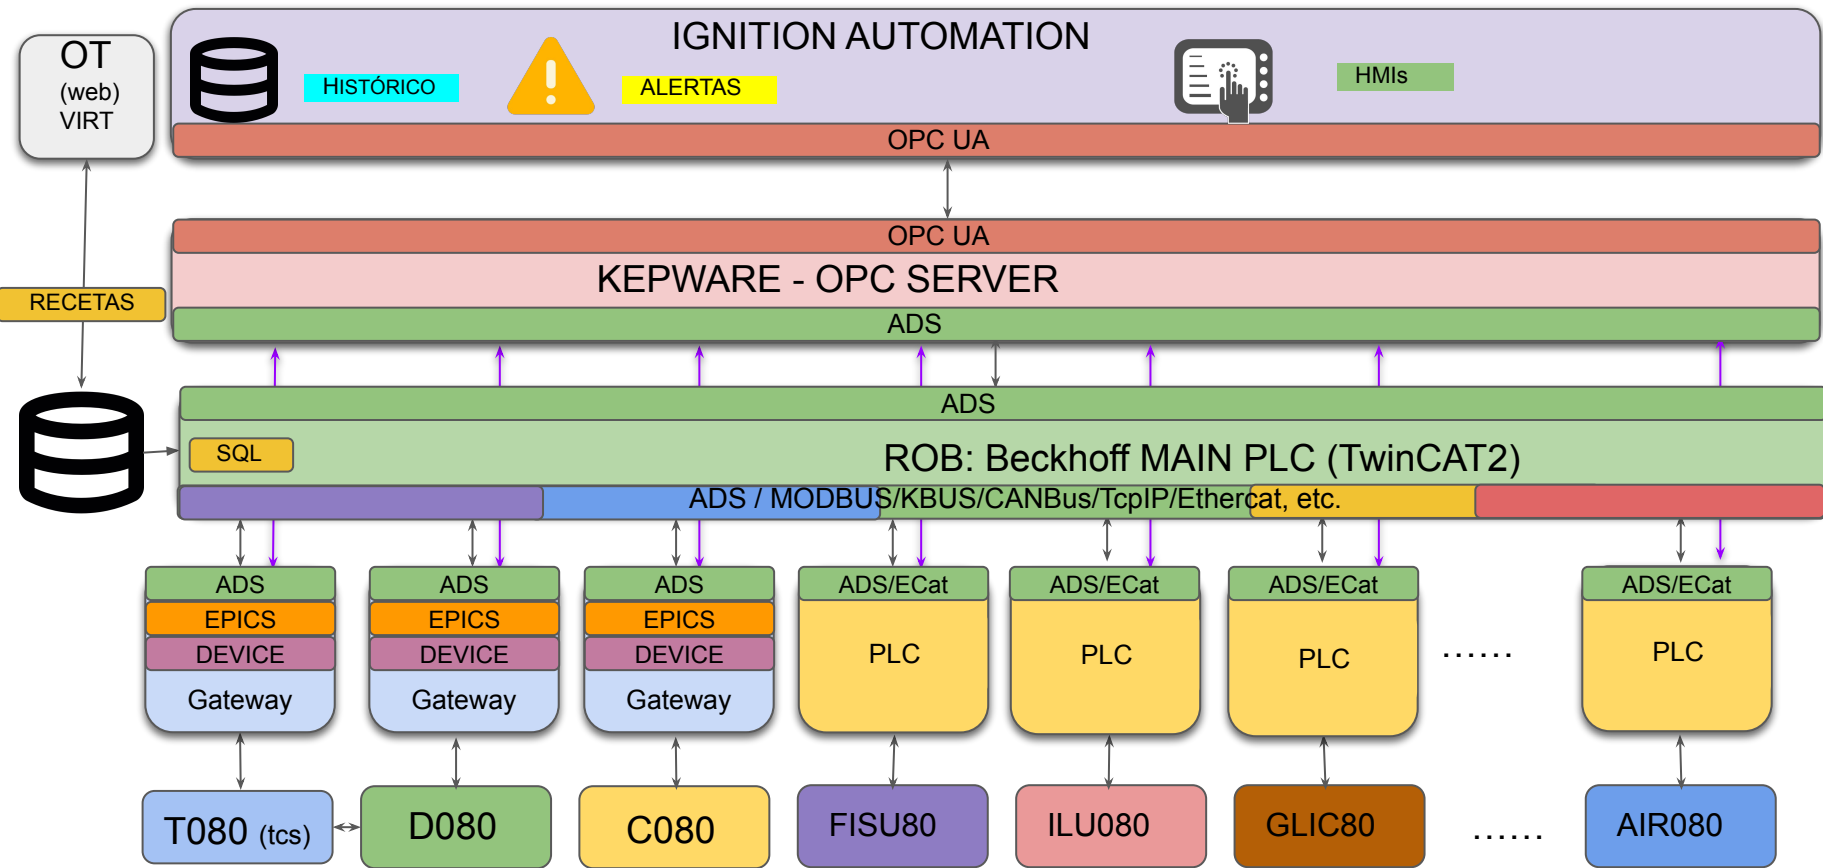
OT
(web)
VIRT

IGNITION AUTOMATION

HISTÓRICO

ALERTAS

HMIs

OPC UA

OPC UA

KEPWARE - OPC SERVER

ADS

RECETAS

ADS

SQL

ROB: Beckhoff MAIN PLC (TwinCAT2)

ADS / MODBUS/KBUS/CANBus/TcpIP/Ethercat, etc.

ADS
EPICS
DEVICE
Gateway

ADS
EPICS
DEVICE
Gateway

ADS
EPICS
DEVICE
Gateway

ADS/ECat
PLC

ADS/ECat
PLC

ADS/ECat
PLC

......

ADS/ECat
PLC

T080 (tcs)

D080

C080

FISU80

ILU080

GLIC80

......

AIR080